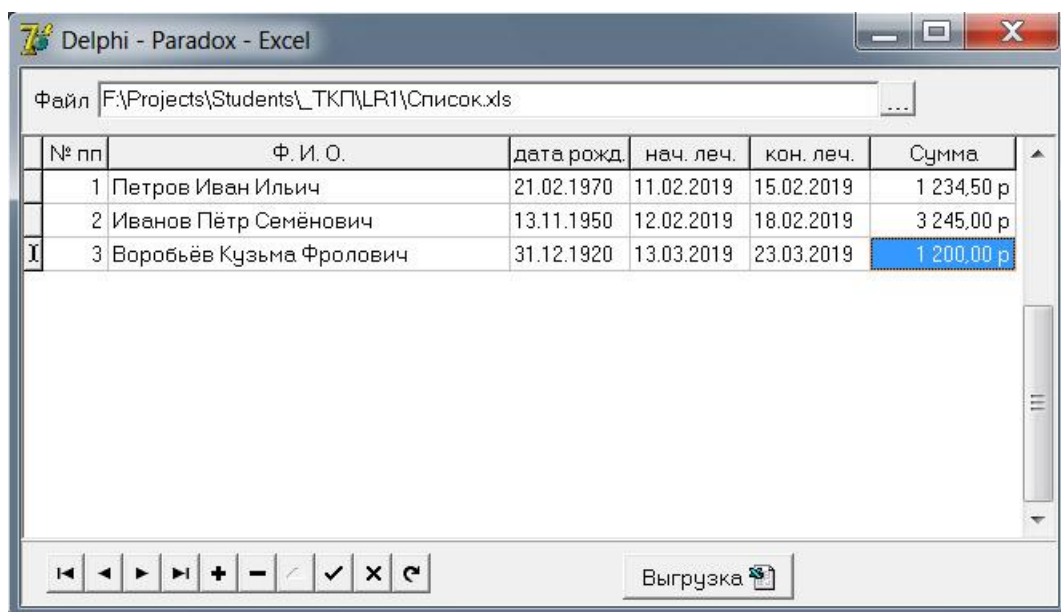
Delphi - Paradox - Excel

Файл F:\Projects\Students\_ТКП\LR1\Список.xls ...

| № пп | Ф. И. О. | дата рожд. | нач. леч. | кон. леч. | Сумма |
|---|---|---|---|---|---|
| 1 | Петров Иван Ильич | 21.02.1970 | 11.02.2019 | 15.02.2019 | 1 234,50 р |
| 2 | Иванов Пётр Семёнович | 13.11.1950 | 12.02.2019 | 18.02.2019 | 3 245,00 р |
| 3 | Воробьёв Кузьма Фролович | 31.12.1920 | 13.03.2019 | 23.03.2019 | 1 200,00 р |

Выгрузка